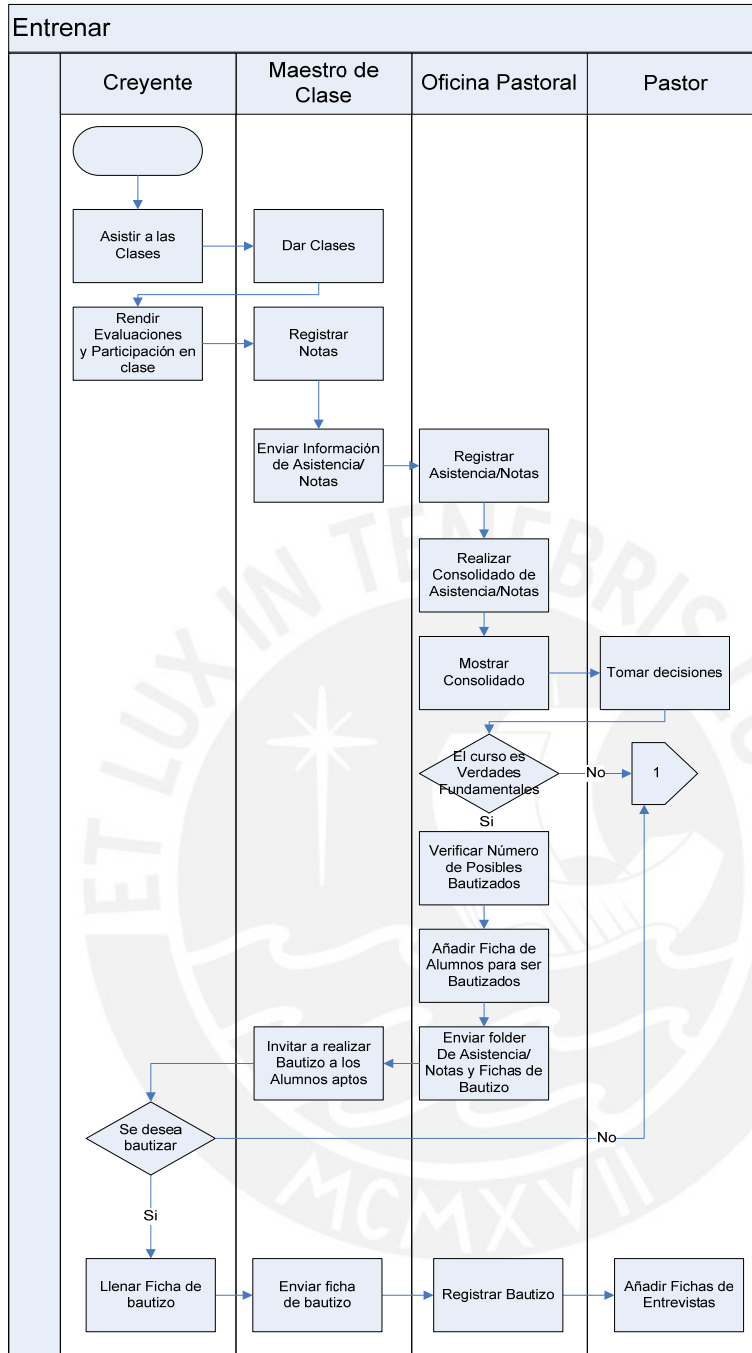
Entrenar

Creyente

Maestro de Clase

Oficina Pastoral

Pastor

Asistir a las Clases

Dar Clases

Rendir Evaluaciones y Participación en clase

Registrar Notas

Enviar Información de Asistencia/ Notas

Registrar Asistencia/Notas

Realizar Consolidado de Asistencia/Notas

Mostrar Consolidado

Tomar decisiones

El curso es Verdades Fundamentales

No

1

Si

Verificar Número de Posibles Bautizados

Añadir Ficha de Alumnos para ser Bautizados

Invitar a realizar Bautizo a los Alumnos aptos

Enviar folder De Asistencia/ Notas y Fichas de Bautizo

Se desea bautizar

No

Si

Llenar Ficha de bautizo

Enviar ficha de bautizo

Registrar Bautizo

Añadir Fichas de Entrevistas

ET LUX IN TENEBRIS LUCET

MCMXVII